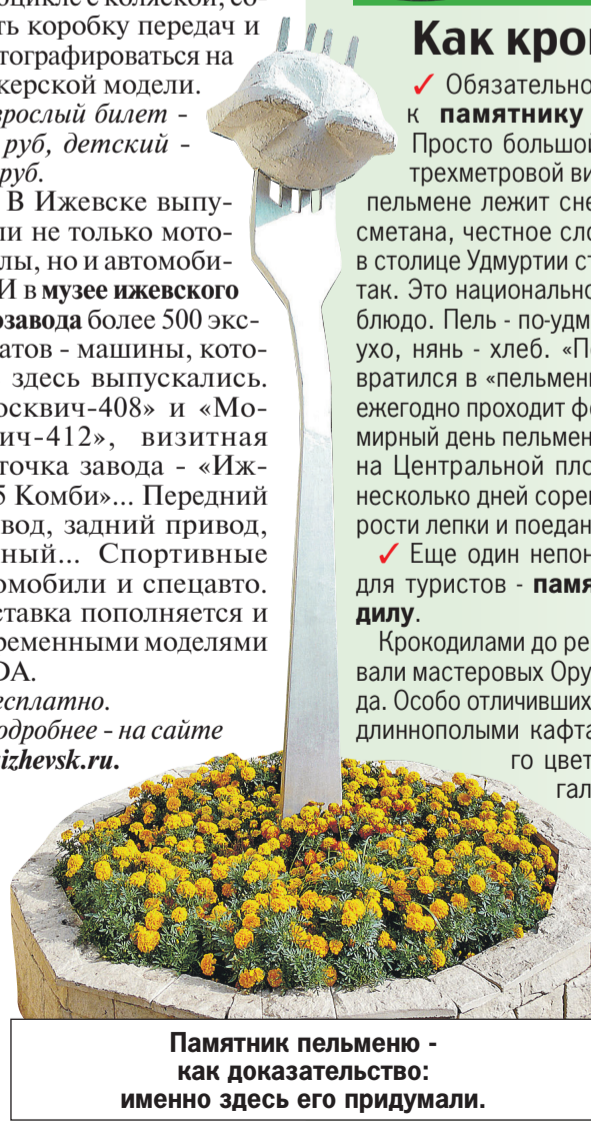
оцикле с коляской, со- ть коробку передач и тографироваться на жерской модели.

зрослый билет - руб, детский - руб.

В Ижевске выпу- ли не только мото- лы, но и автомоби- И в музее ижевского озавода более 500 экс- атов - машины, кото- здесь выпускались. осквич-408» и «Мо- ич-412», визитная точка завода - «Иж- 5 Комби»... Передний вод, задний привод, ный... Спортивные омобили и спецавто. ставка пополняется и ременными моделями DA.

есплатно.

одробнее - на сайте izhevsk.ru.

Как кро

✓ Обязательно к памятнику Просто большой трехметровой ви пельмене лежит сне сметана, честное сло в столице Удмуртии ст так. Это национально блюдо. Пель - по-удм ухо, нянь - хлеб. «П вратился в «пельмени ежегодно проходит ф мирный день пельмен на Центральной пло несколько дней сорен рости лепки и поедан

✓ Еще один непон для туристов - памя дилу.

Крокодилами до ре вали мастеровых Ору да. Особо отличивших длиннополыми кафта го цвет гал

Памятник пельменю - как доказательство: именно здесь его придумали.